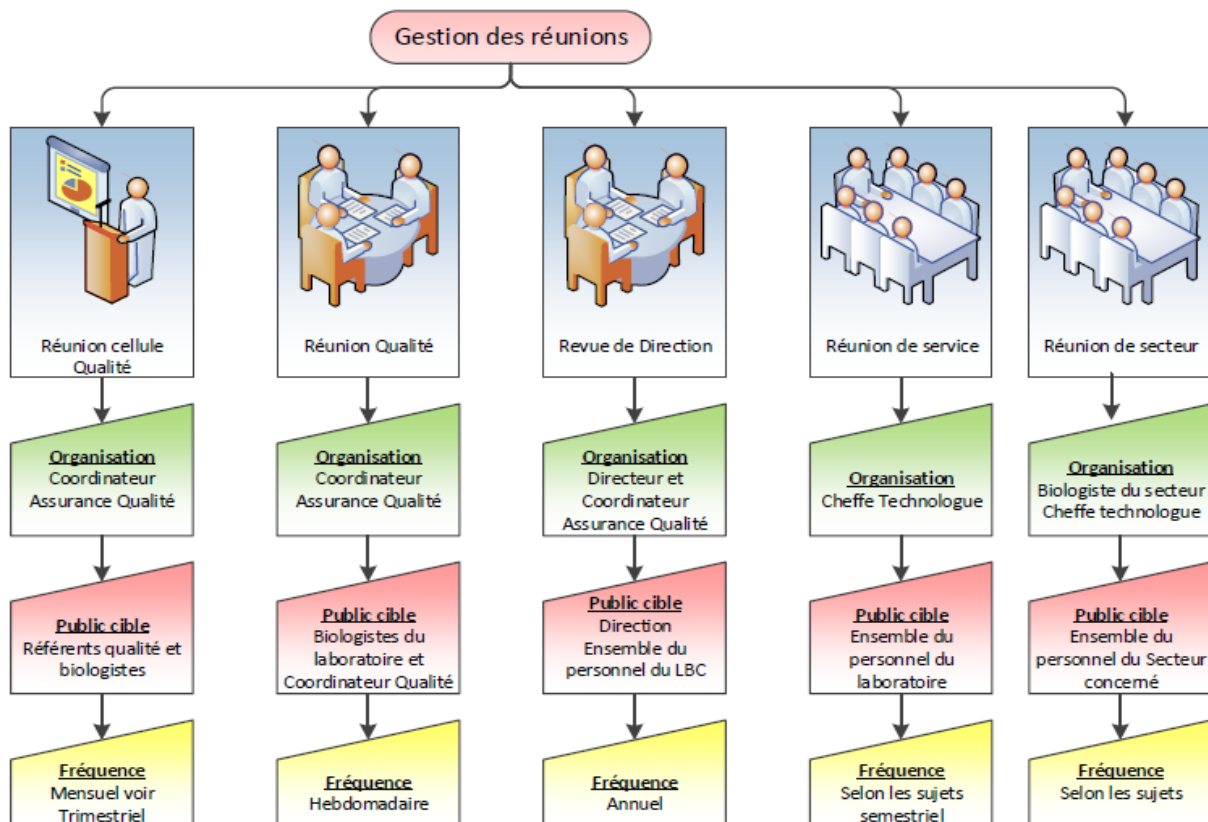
Gestion des réunions

Réunion cellule Qualité

Organisation
Coordinateur Assurance Qualité

Public cible
Référents qualité et biologistes

Fréquence
Mensuel voir Trimestriel

Réunion Qualité

Organisation
Coordinateur Assurance Qualité

Public cible
Biologistes du laboratoire et Coordinateur Qualité

Fréquence
Hebdomadaire

Revue de Direction

Organisation
Directeur et Coordinateur Assurance Qualité

Public cible
Direction
Ensemble du personnel du LBC

Fréquence
Annuel

Réunion de service

Organisation
Cheffe Technologue

Public cible
Ensemble du personnel du laboratoire

Fréquence
Selon les sujets semestriel

Réunion de secteur

Organisation
Biologiste du secteur
Cheffe technologue

Public cible
Ensemble du personnel du Secteur concerné

Fréquence
Selon les sujets